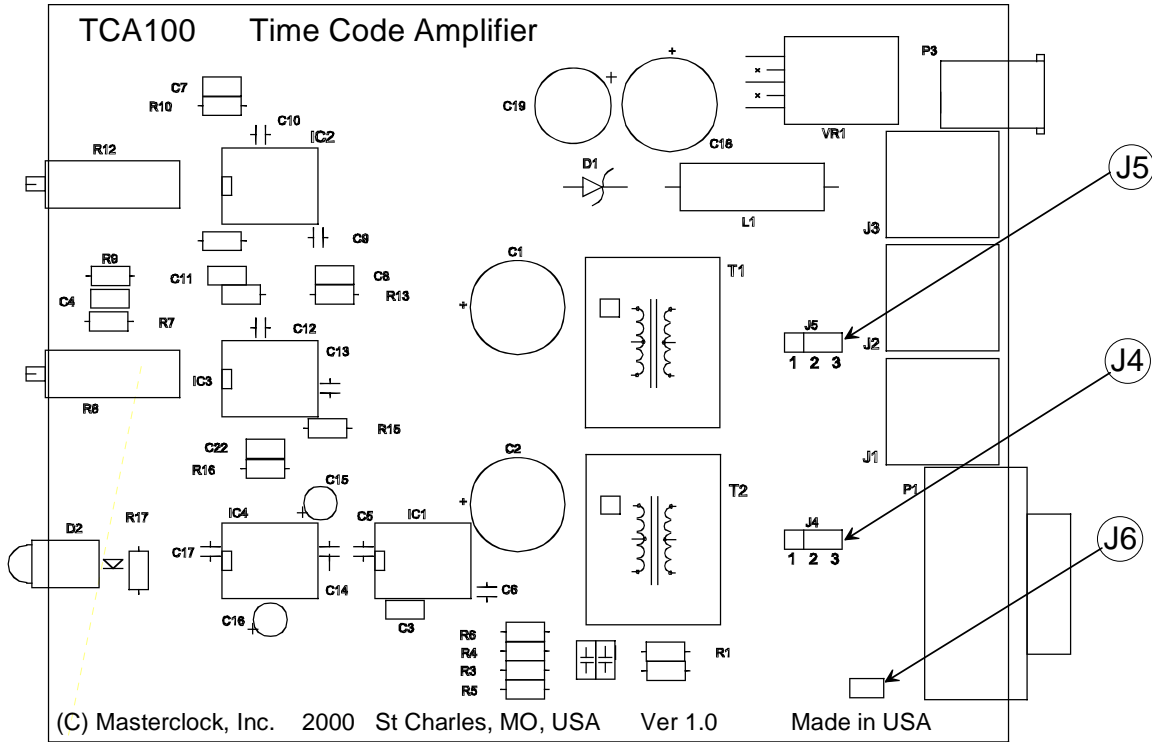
TCA100 Time Code Amplifier

C7
R10
C10
IC2
R12
C19
C18
VR1
P3
D1
L1
J5
J3
C9
R9
C11
C8
C4
R7
R13
C1
T1
J5
1 2 3
J2
C12
C13
R8
IC3
R15
J4
J1
C22
R16
C2
T2
P1
C15
D2
R17
IC4
C5
IC1
J4
1 2 3
J6
C17
C14
C6
C16
C3
R6
R4
R3
R5
R1

(C) Masterclock, Inc. 2000 St Charles, MO, USA Ver 1.0 Made in USA